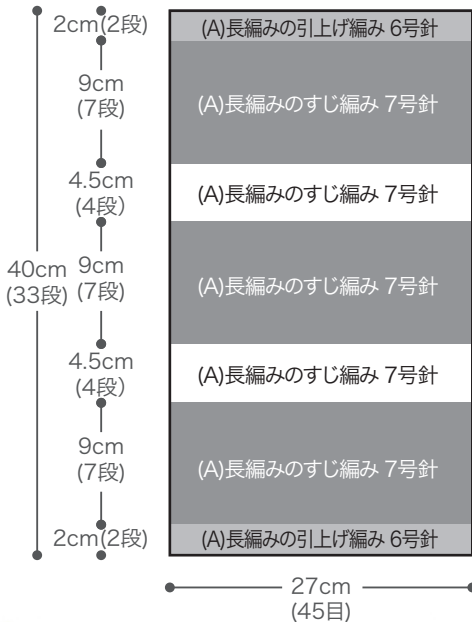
40cm
(33段)

2cm(2段)
9cm
(7段)
4.5cm
(4段)
9cm
(7段)
4.5cm
(4段)
9cm
(7段)
2cm(2段)

(A)長編みの引上げ編み 6号針
(A)長編みのすじ編み 7号針
(A)長編みのすじ編み 7号針
(A)長編みのすじ編み 7号針
(A)長編みのすじ編み 7号針
(A)長編みのすじ編み 7号針
(A)長編みの引上げ編み 6号針

27cm
(45目)